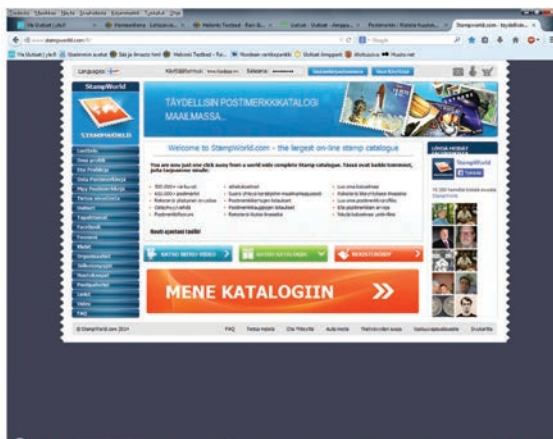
TÄYDELLISIN POSTIMERKKIKATALOGI MAAILMASSA...

Welcome to StampWorld.com - the largest on-line stamp catalogue

MENE KATALOGIIN

StampWorld

Languages

Stampworld.com - täydellisi...

© StampWorld.com 2014

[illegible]